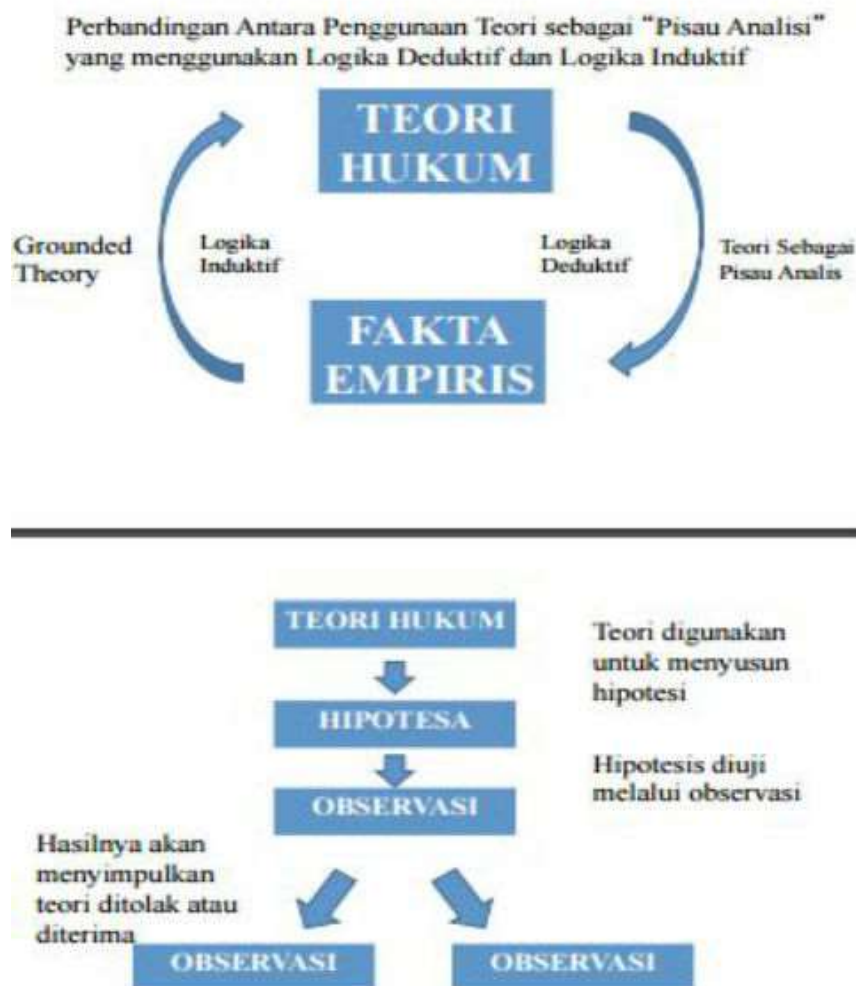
Perbandingan Antara Penggunaan Teori sebagai "Pisau Analisi" yang menggunakan Logika Deduktif dan Logika Induktif

TEORI HUKUM

Grounded Theory

Logika Induktif

Logika Deduktif

Teori Sebagai Pisau Analis

FAKTA EMPIRIS

TEORI HUKUM

Teori digunakan untuk menyusun hipotesi

HIPOTESA

Hipotesis diuji melalui observasi

OBSERVASI

Hasilnya akan menyimpulkan teori ditolak atau diterima

OBSERVASI

OBSERVASI